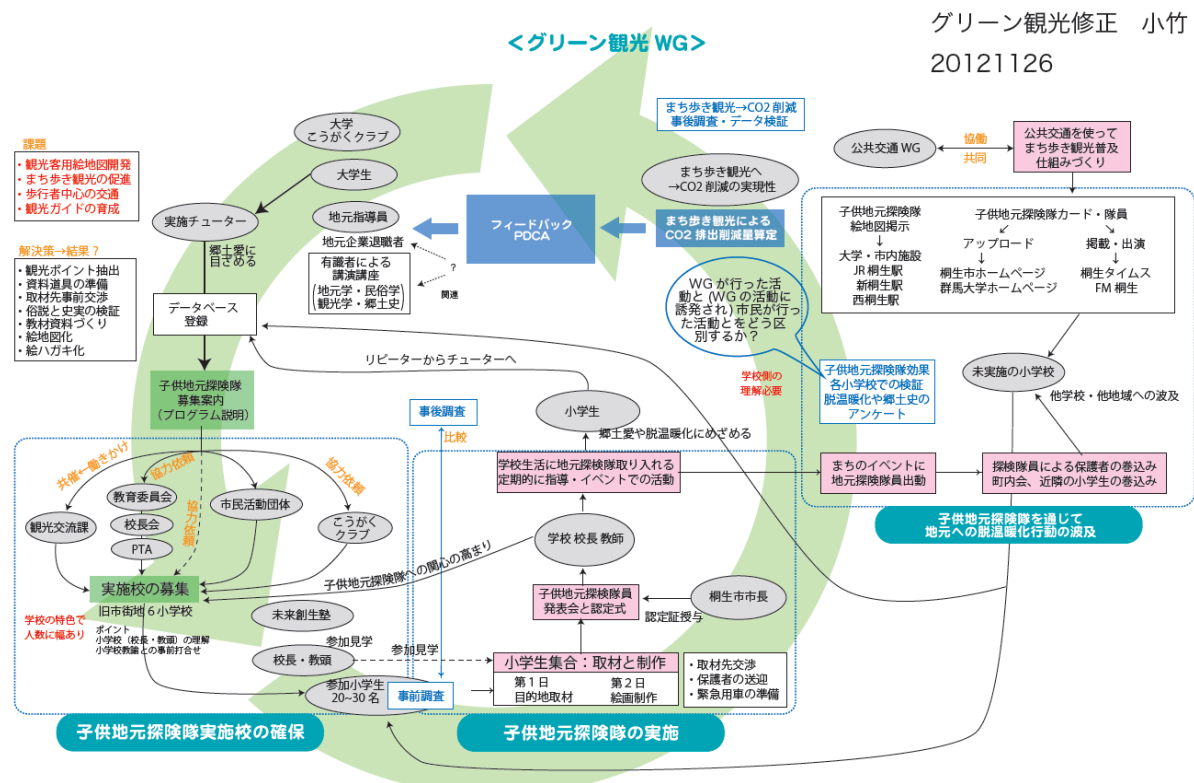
＜グリーン観光 WG＞

グリーン観光修正　小竹
20121126

課題
・観光客用絵地図開発
・まち歩き観光の促進
・歩行者中心の交通
・観光ガイドの育成

解決策→結果？
・観光ポイント抽出
・資料道具の準備
・取材先事前交渉
・俗説と史実の検証
・教材資料づくり
・絵地図化
・絵ハガキ化

大学
こうがくクラブ

大学生

実施チューター

郷土愛に目ざめる

地元指導員

地元企業退職者

有識者による講演講座
（地元学・民俗学観光学・郷土史）

?

関連

フィードバック
PDCA

まち歩き観光→CO2 削減
事後調査・データ検証

まち歩き観光へ
→CO2 削減の実現性

まち歩き観光による
CO2 排出削減量算定

公共交通 WG

協働
共同

公共交通を使って
まち歩き観光普及
仕組みづくり

子供地元探険隊
絵地図掲示
↓
大学・市内施設
JR 桐生駅
新桐生駅
西桐生駅

子供地元探険隊カード・隊員
アップロード
↓
桐生市ホームページ
群馬大学ホームページ

掲載・出演
↓
桐生タイムス
FM 桐生

WG が行った活動と (WG の活動に誘発され) 市民が行った活動とをどう区別するか？

データベース
登録

リピーターからチューターへ

子供地元探険隊効果
各小学校での検証
脱温暖化や郷土史のアンケート

学校側の理解必要

未実施の小学校

他学校・他地域への波及

子供地元探険隊
募集案内
（プログラム説明）

事後調査

比較

小学生

郷土愛や脱温暖化にめざめる

学校生活に地元探検隊取り入れる
定期的に指導・イベントでの活動

まちのイベントに
地元探険隊員出動

探検隊員による保護者の巻込み
町内会、近隣の小学生の巻込み

子供地元探険隊を通じて
地元への脱温暖化行動の波及

共催←働きかけ

協力依頼

協力依頼

協力依頼

教育委員会

校長会

PTA

市民活動団体

観光交流課

こうがく
クラブ

学校 校長 教師

子供地元探険隊への関心の高まり

子供地元探険隊員
発表会と認定式

桐生市市長

認定証授与

実施校の募集

旧市街地 6 小学校

学校の特色で
人数に幅あり

ポイント
小学校（校長・教師）の理解
小学校教諭との事前打合せ

未来創生塾

参加見学

参加見学

校長・教頭

参加小学生
20~30 名

事前調査

小学生集合：取材と制作

第１日
目的地取材

第２日
絵画制作

・取材先交渉
・保護者の送迎
・緊急用車の準備

子供地元探険隊実施校の確保

子供地元探険隊の実施